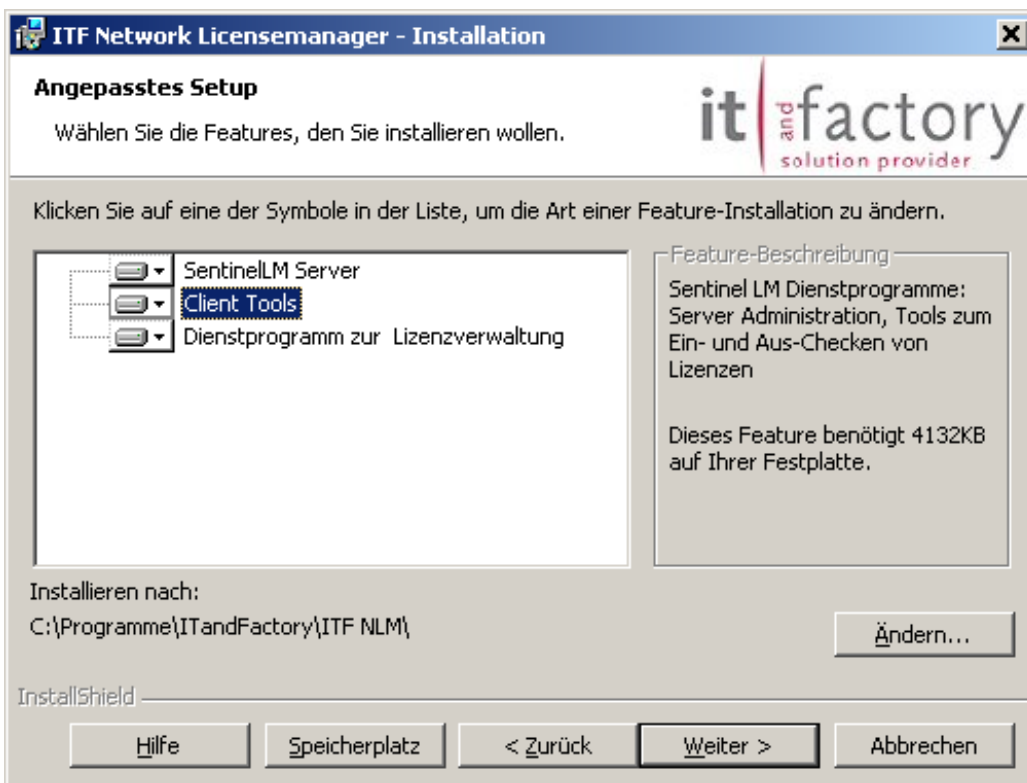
ITF Network Licensemanager - Installation

Angepasstes Setup

Wählen Sie die Features, den Sie installieren wollen.

it and factory
solution provider

Klicken Sie auf eine der Symbole in der Liste, um die Art einer Feature-Installation zu ändern.

SentinelLM Server
Client Tools
Dienstprogramm zur Lizenzverwaltung

Feature-Beschreibung

Sentinel LM Dienstprogramme: Server Administration, Tools zum Ein- und Aus-Checken von Lizenzen

Dieses Feature benötigt 4132KB auf Ihrer Festplatte.

Installieren nach:
C:\Programme\ITandFactory\ITF NLM\

Ändern...

InstallShield

Hilfe | Speicherplatz | < Zurück | Weiter > | Abbrechen